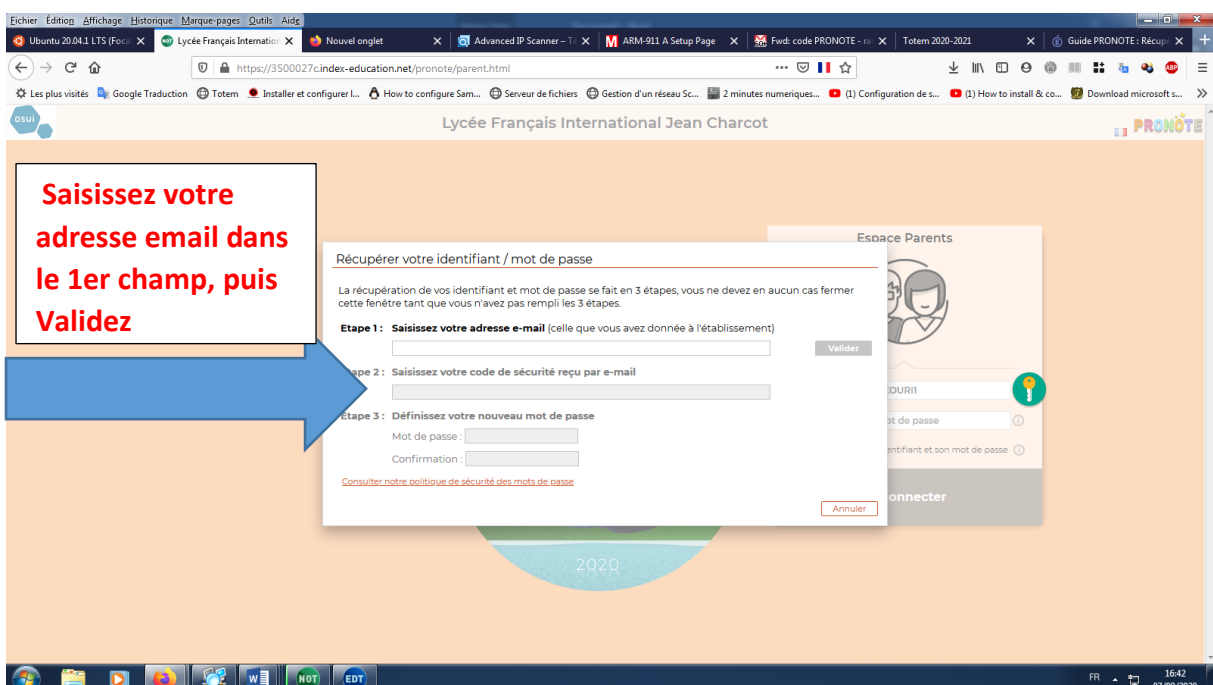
Fichier Édition Affichage Historique Marque-pages Outils Aide

Ubuntu 20.04.1 LTS (Foca | Lycée Français Internation | Nouvel onglet | Advanced IP Scanner – T | ARM-911 A Setup Page | Fwd: code PRONOTE - ra | Totem 2020-2021 | Guide PRONOTE : Récupé

https://3500027c.index-education.net/pronote/parent.html

Les plus visités | Google Traduction | Totem | Installer et configurer l... | How to configure Sam... | Serveur de fichiers | Gestion d'un réseau Sc... | 2 minutes numeriques... | (1) Configuration de s... | (1) How to install & co... | Download microsoft s...

OSUI

Lycée Français International Jean Charcot

PRONOTE

Saisissez votre adresse email dans le 1er champ, puis Validez

Espace Parents

Récupérer votre identifiant / mot de passe

La récupération de vos identifiant et mot de passe se fait en 3 étapes, vous ne devez en aucun cas fermer cette fenêtre tant que vous n'avez pas rempli les 3 étapes.

Etape 1 : Saisissez votre adresse e-mail (celle que vous avez donnée à l'établissement)

Valider

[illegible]ape 2 : Saisissez votre code de sécurité reçu par e-mail

Etape 3 : Définissez votre nouveau mot de passe

Mot de passe :

Confirmation :

Consulter notre politique de sécurité des mots de passe

Annuler

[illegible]OURI

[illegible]ot de passe

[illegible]entifiant et son mot de passe

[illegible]onnecter

2020

FR 16:42